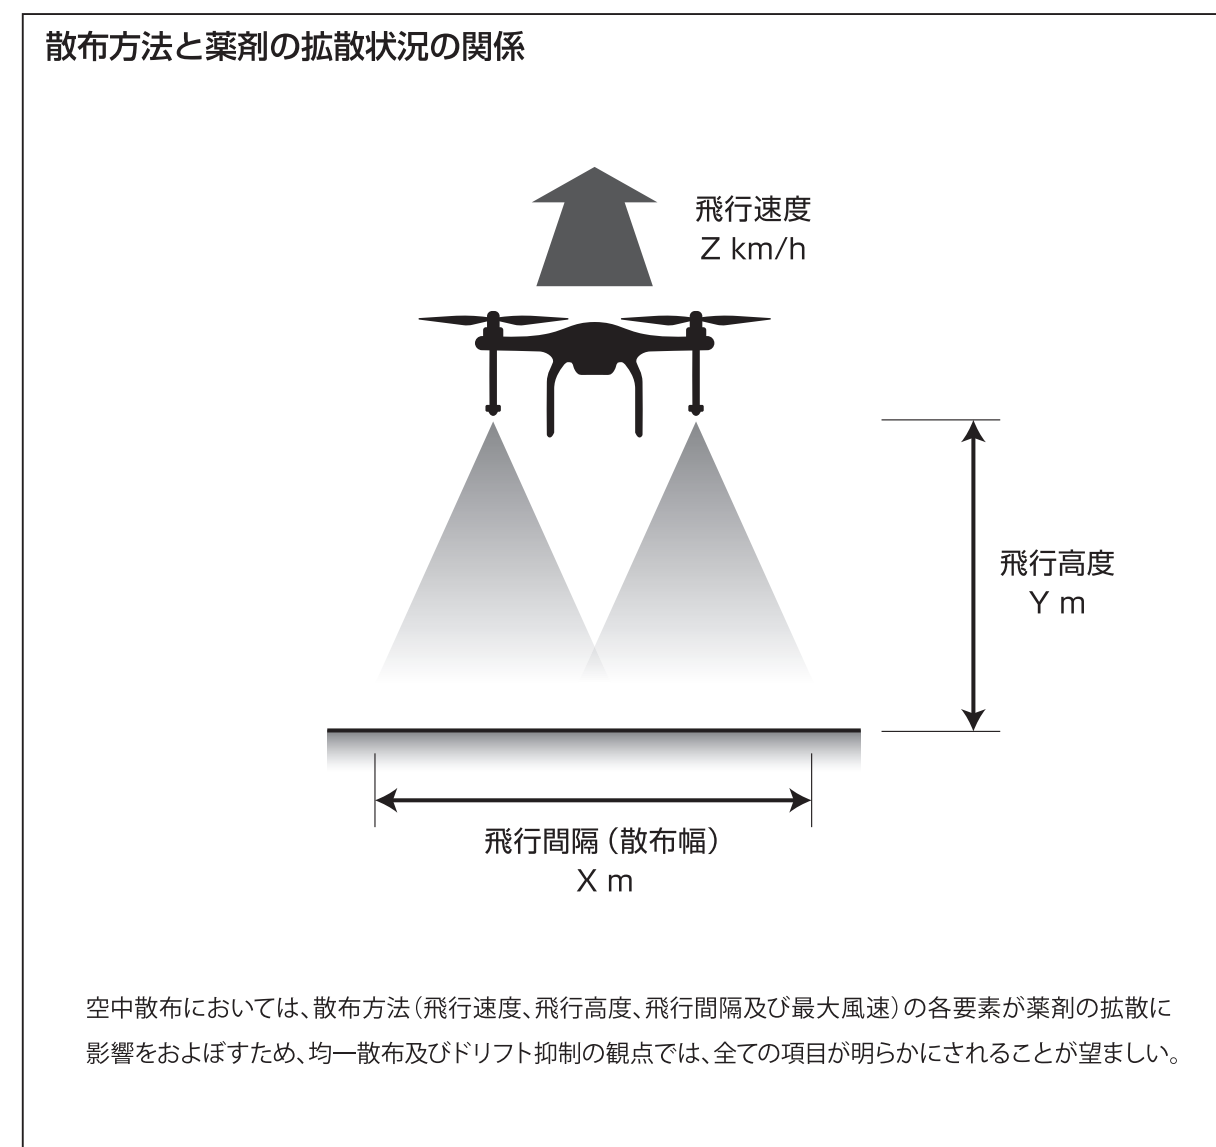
散布方法と薬剤の拡散状況の関係

飛行速度
Z km/h

飛行高度
Y m

飛行間隔（散布幅）
X m

空中散布においては、散布方法（飛行速度、飛行高度、飛行間隔及び最大風速）の各要素が薬剤の拡散に影響をおよぼすため、均一散布及びドリフト抑制の観点では、全ての項目が明らかにされることが望ましい。